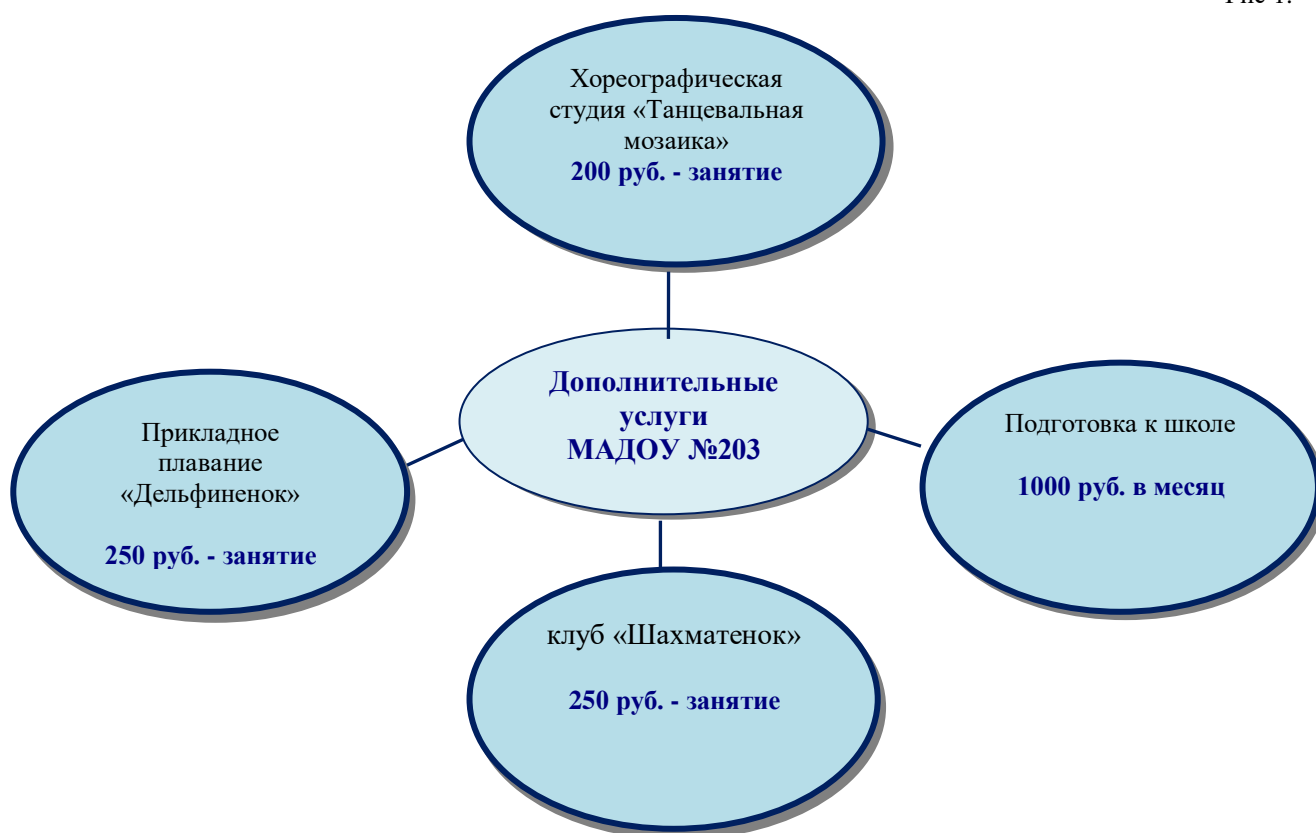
Рис 1.

Хореографическая студия «Танцевальная мозаика»
200 руб. - занятие

Прикладное плавание «Дельфиненок»

250 руб. - занятие

Дополнительные услуги
МАДОУ №203

Подготовка к школе

1000 руб. в месяц

клуб «Шахматенок»

250 руб. - занятие